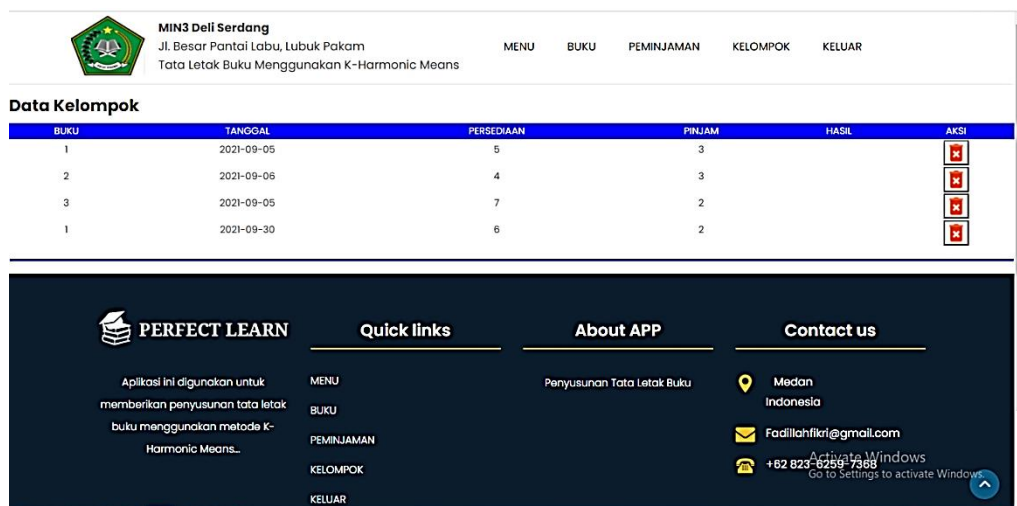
MIN3 Deli Serdang
Jl. Besar Pantai Labu, Lubuk Pakam
Tata Letak Buku Menggunakan K-Harmonic Means

MENU BUKU PEMINJAMAN KELOMPOK KELUAR

Data Kelompok

| BUKU | TANGGAL | PERSEDIAAN | PINJAM | HASIL | AKSI |
|---|---|---|---|---|---|
| 1 | 2021-09-05 | 5 | 3 | | |
| 2 | 2021-09-06 | 4 | 3 | | |
| 3 | 2021-09-05 | 7 | 2 | | |
| 1 | 2021-09-30 | 6 | 2 | | |

PERFECT LEARN

Aplikasi ini digunakan untuk memberikan penyusunan tata letak buku menggunakan metode K-Harmonic Means...

Quick links

MENU
BUKU
PEMINJAMAN
KELOMPOK
KELUAR

About APP

Penyusunan Tata Letak Buku

Contact us

Medan Indonesia
Fadillahfikri@gmail.com
+62 823-6259-7368

Activate Windows
Go to Settings to activate Windows.